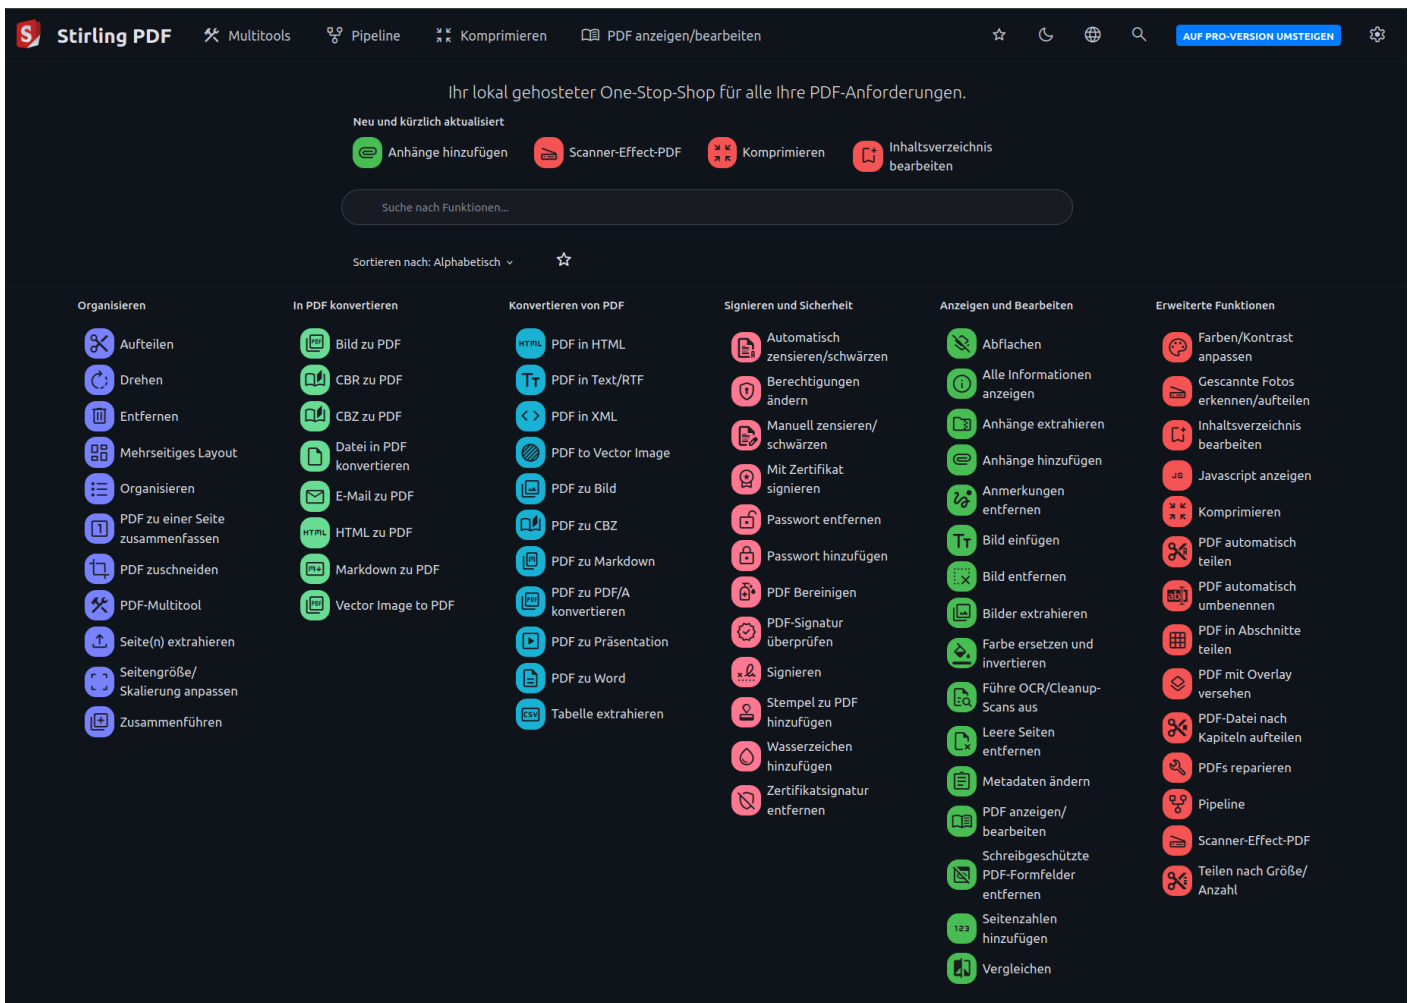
Stirling PDF Multitools Pipeline Komprimieren PDF anzeigen/bearbeiten AUF PRO-VERSION UMSTEIGEN

Ihr lokal gehosteter One-Stop-Shop für alle Ihre PDF-Anforderungen.

Neu und kürzlich aktualisiert

Anhänge hinzufügen Scanner-Effect-PDF Komprimieren Inhaltsverzeichnis bearbeiten

Suche nach Funktionen...

Sortieren nach: Alphabetisch

Organisieren
Aufteilen
Drehen
Entfernen
Mehrseitiges Layout
Organisieren
PDF zu einer Seite zusammenfassen
PDF zuschneiden
PDF-Multitool
Seite(n) extrahieren
Seitengröße/ Skalierung anpassen
Zusammenführen

In PDF konvertieren
Bild zu PDF
CBR zu PDF
CBZ zu PDF
Datei in PDF konvertieren
E-Mail zu PDF
HTML zu PDF
Markdown zu PDF
Vector Image to PDF

Konvertieren von PDF
PDF in HTML
PDF in Text/RTF
PDF in XML
PDF to Vector Image
PDF zu Bild
PDF zu CBZ
PDF zu Markdown
PDF zu PDF/A konvertieren
PDF zu Präsentation
PDF zu Word
Tabelle extrahieren

Signieren und Sicherheit
Automatisch zensieren/schwärzen
Berechtigungen ändern
Manuell zensieren/ schwärzen
Mit Zertifikat signieren
Passwort entfernen
Passwort hinzufügen
PDF Bereinigen
PDF-Signatur überprüfen
Signieren
Stempel zu PDF hinzufügen
Wasserzeichen hinzufügen
Zertifikatsignatur entfernen

Anzeigen und Bearbeiten
Abflachen
Alle Informationen anzeigen
Anhänge extrahieren
Anhänge hinzufügen
Anmerkungen entfernen
Bild einfügen
Bild entfernen
Bilder extrahieren
Farbe ersetzen und invertieren
Führe OCR/Cleanup-Scans aus
Leere Seiten entfernen
Metadaten ändern
PDF anzeigen/ bearbeiten
Schreibgeschützte PDF-Formfelder entfernen
Seitenzahlen hinzufügen
Vergleichen

Erweiterte Funktionen
Farben/Kontrast anpassen
Gescannte Fotos erkennen/aufteilen
Inhaltsverzeichnis bearbeiten
Javascript anzeigen
Komprimieren
PDF automatisch teilen
PDF automatisch umbenennen
PDF in Abschnitte teilen
PDF mit Overlay versehen
PDF-Datei nach Kapiteln aufteilen
PDFs reparieren
Pipeline
Scanner-Effect-PDF
Teilen nach Größe/ Anzahl